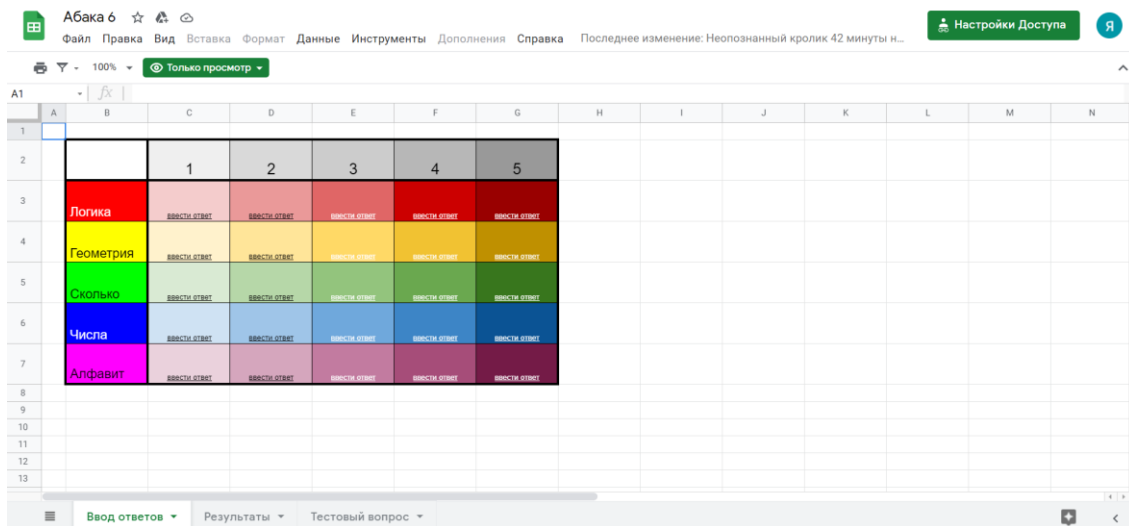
Абака 6

Файл Правка Вид Вставка Формат Данные Инструменты Дополнения Справка Последнее изменение: Неопознанный кролик 42 минуты н...

Настройки Доступа

Я

100%

Только просмотр

A1

fx

| | A | B | C | D | E | F | G | H | I | J | K | L | M | N |
|---|---|---|---|---|---|---|---|---|---|---|---|---|---|---|
| 1 | | | | | | | | | | | | | | |
| 2 | | | 1 | 2 | 3 | 4 | 5 | | | | | | | |
| 3 | | Логика | ввести ответ | ввести ответ | ввести ответ | ввести ответ | ввести ответ | | | | | | | |
| 4 | | Геометрия | ввести ответ | ввести ответ | ввести ответ | ввести ответ | ввести ответ | | | | | | | |
| 5 | | Сколько | ввести ответ | ввести ответ | ввести ответ | ввести ответ | ввести ответ | | | | | | | |
| 6 | | Числа | ввести ответ | ввести ответ | ввести ответ | ввести ответ | ввести ответ | | | | | | | |
| 7 | | Алфавит | ввести ответ | ввести ответ | ввести ответ | ввести ответ | ввести ответ | | | | | | | |
| 8 | | | | | | | | | | | | | | |
| 9 | | | | | | | | | | | | | | |
| 10 | | | | | | | | | | | | | | |
| 11 | | | | | | | | | | | | | | |
| 12 | | | | | | | | | | | | | | |
| 13 | | | | | | | | | | | | | | |

Ввод ответов ▾ Результаты ▾ Тестовый вопрос ▾